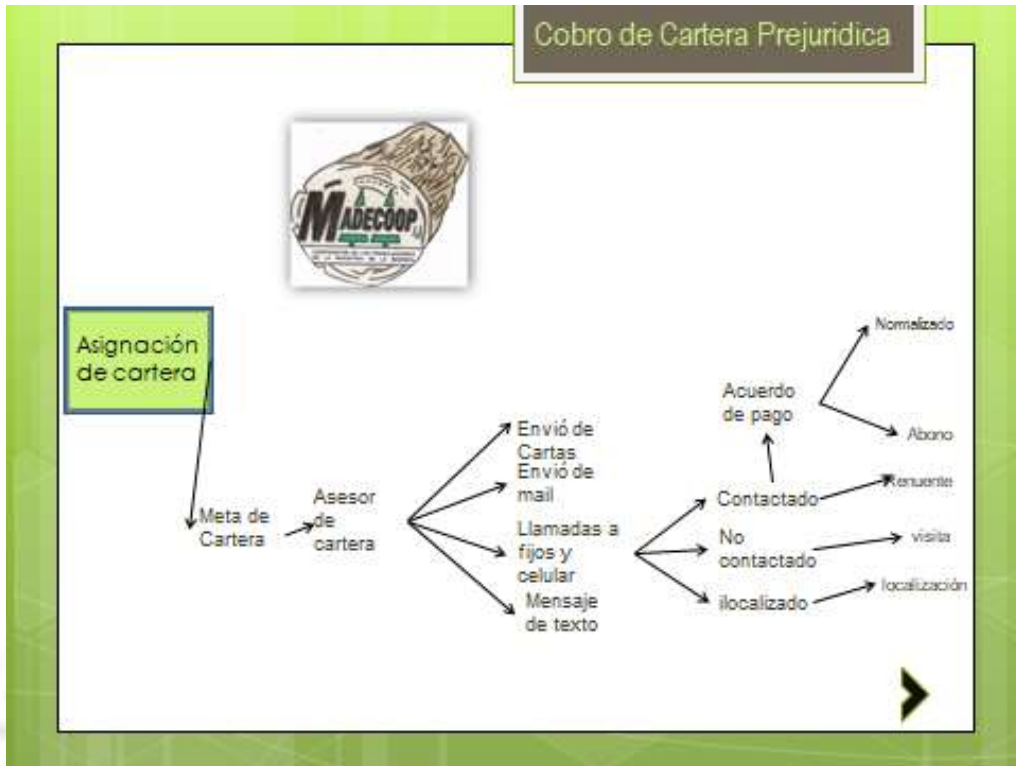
Cobro de Cartera Prejuridica

MADECOOP

Asignación de cartera

Meta de Cartera

Asesor de cartera

Envió de Cartas

Envió de mail

Llamadas a fijos y celular

Mensaje de texto

Acuerdo de pago

Normalizado

Abono

Contactado

Renuente

No contactado

visita

ilocalizado

localización